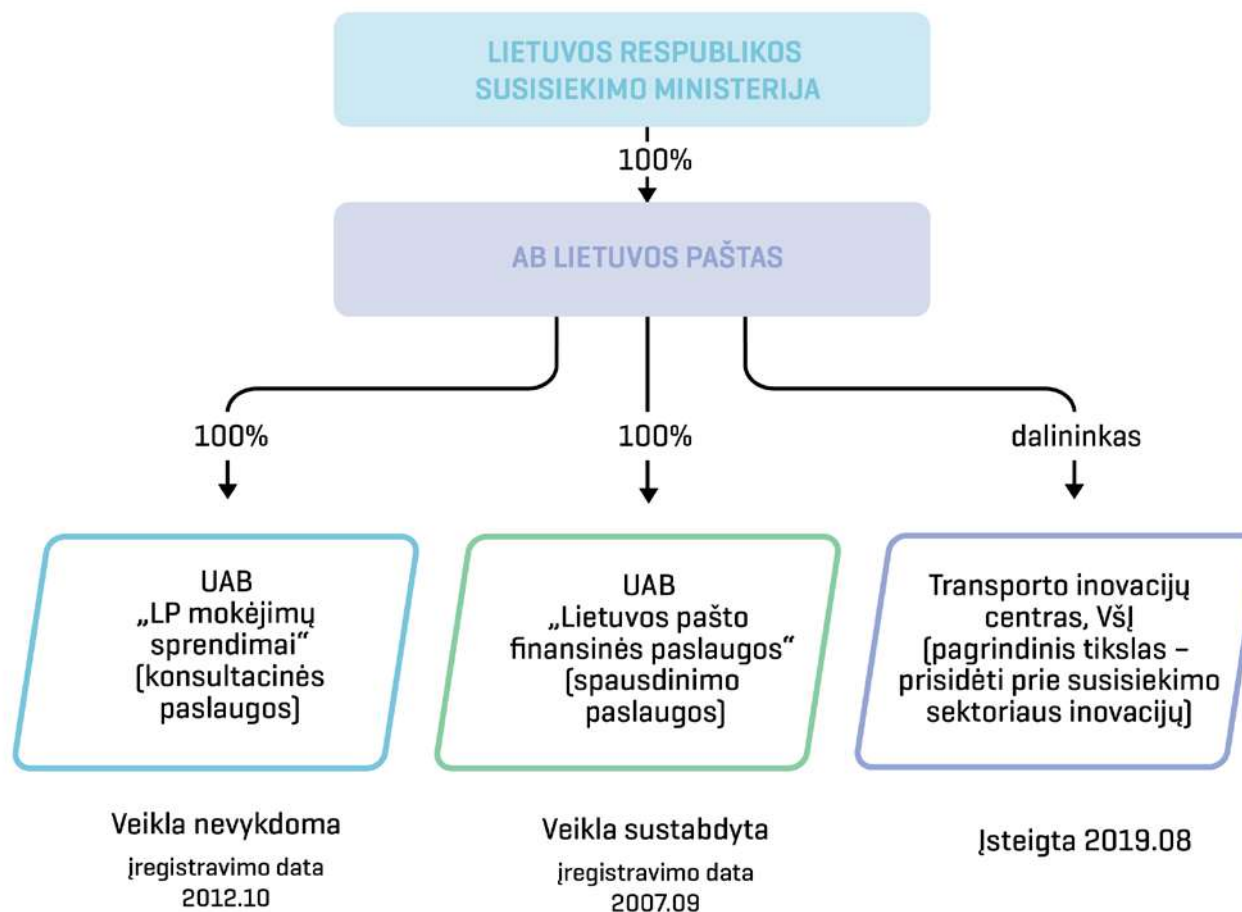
LIETUVOS RESPUBLIKOS SUSISIEKIMO MINISTERIJA

100%

AB LIETUVOS PAŠTAS

100%

100%

dalininkas

UAB „LP mokėjimų sprendimai“ (konsultacinės paslaugos)

UAB „Lietuvos pašto finansinės paslaugos“ (spausdinimo paslaugos)

Transporto inovacijų centras, VšĮ (pagrindinis tikslas – prisidėti prie susisiekimo sektoriaus inovacijų)

Veikla nevykdoma
įregistravimo data 2012.10

Veikla sustabdyta
įregistravimo data 2007.09

Įsteigta 2019.08